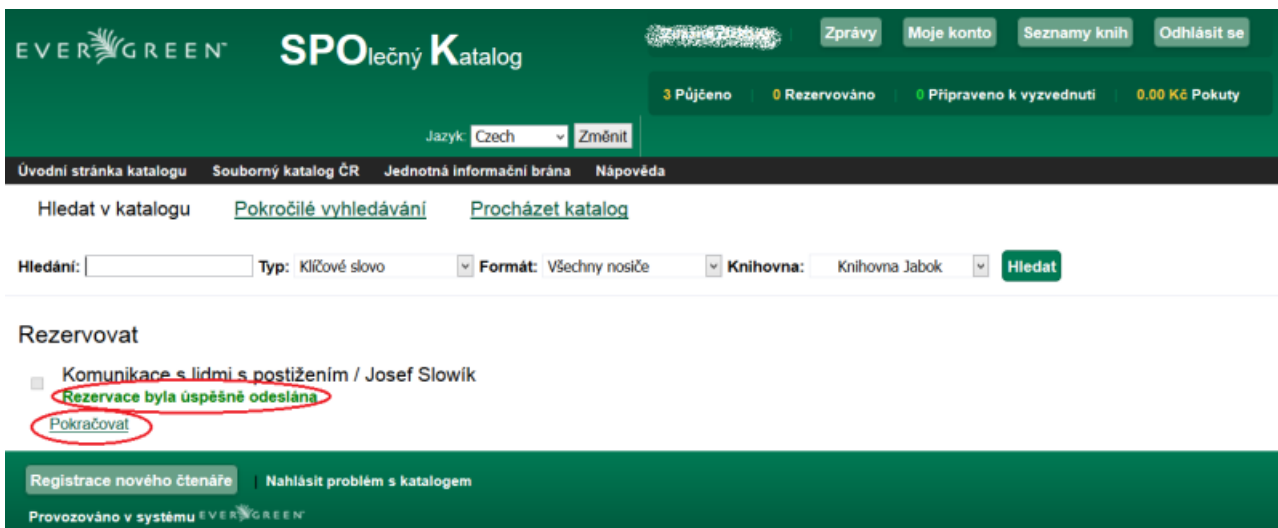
EVERGREEN SPOlečný Katalog

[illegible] Zprávy Moje konto Seznamy knih Odhlásit se

3 Půjčeno 0 Rezervováno 0 Připraveno k vyzvednutí 0.00 Kč Pokuty

Jazyk: Czech Změnit

Úvodní stránka katalogu Souborný katalog ČR Jednotná informační brána Nápověda

Hledat v katalogu Pokročilé vyhledávání Procházet katalog

Hledání: Typ: Klíčové slovo Formát: Všechny nosiče Knihovna: Knihovna Jabok Hledat

Rezervovat

Komunikace s lidmi s postižením / Josef Slowík

Rezervace byla úspěšně odeslána

Pokračovat

Registrace nového čtenáře | Nahlásit problém s katalogem

Provozováno v systému EVERGREEN